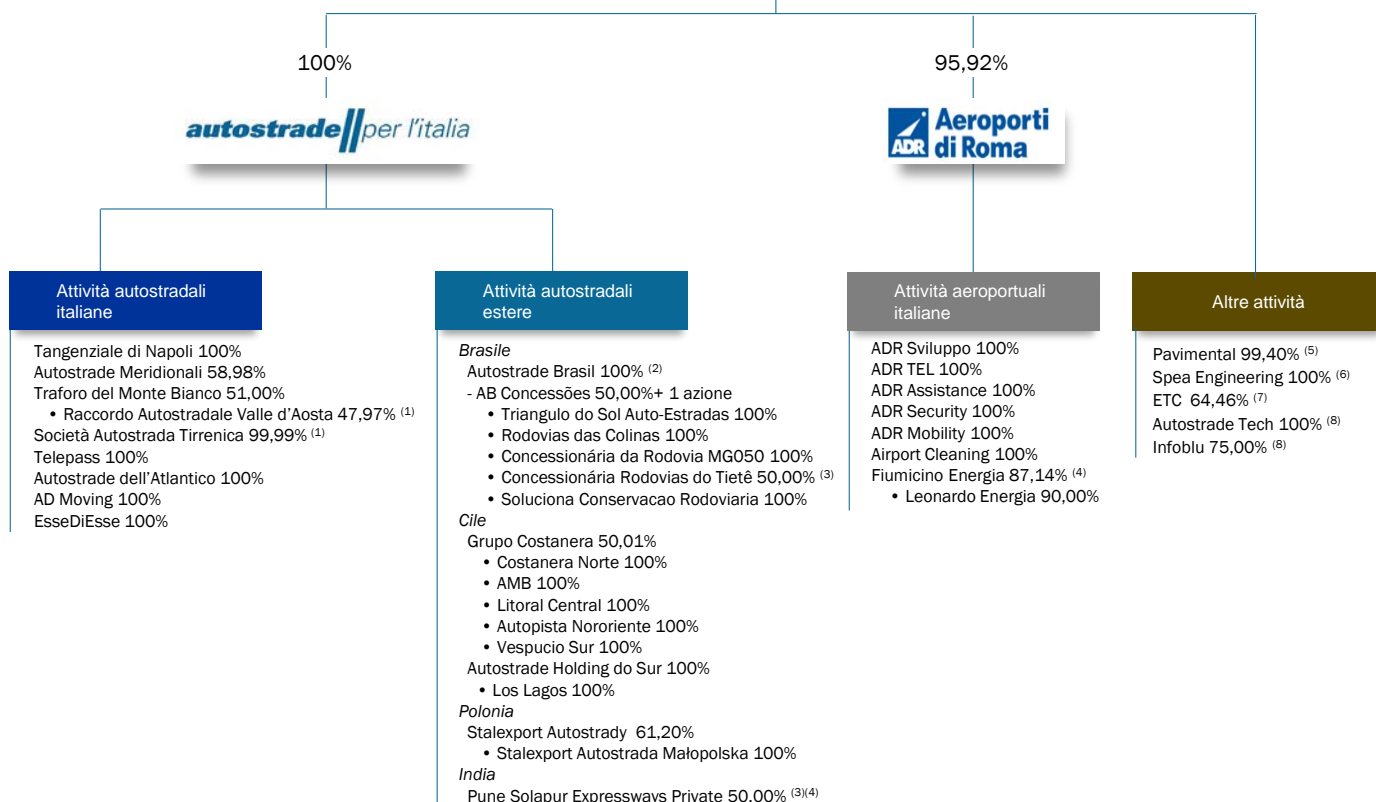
100%

autostrade per l'italia

95,92%

ADR Aeroporti di Roma

Attività autostradali italiane

Tangenziale di Napoli 100%
Autostrade Meridionali 58,98%
Traforo del Monte Bianco 51,00%
• Raccordo Autostradale Valle d'Aosta 47,97% $^{(1)}$
Società Autostrada Tirrenica 99,99% $^{(1)}$
Telepass 100%
Autostrade dell'Atlantico 100%
AD Moving 100%
EsseDiEsse 100%

Attività autostradali estere

Brasile
Autostrade Brasil 100% $^{(2)}$
- AB Concessões 50,00%+ 1 azione
• Triangulo do Sol Auto-Estradas 100%
• Rodovias das Colinas 100%
• Concessionária da Rodovia MG050 100%
• Concessionária Rodovias do Tietê 50,00% $^{(3)}$
• Soluciona Conservacao Rodoviaria 100%
Cile
Grupo Costanera 50,01%
• Costanera Norte 100%
• AMB 100%
• Litoral Central 100%
• Autopista Nororiente 100%
• Vespucio Sur 100%
Autostrade Holding do Sur 100%
• Los Lagos 100%
Polonia
Stalexport Autostrady 61,20%
• Stalexport Autostrada Małopolska 100%
India
Pune Solapur Expressways Private 50,00% $^{(3)(4)}$

Attività aeroportuali italiane

ADR Sviluppo 100%
ADR TEL 100%
ADR Assistance 100%
ADR Security 100%
ADR Mobility 100%
Airport Cleaning 100%
Fiumicino Energia 87,14% $^{(4)}$
• Leonardo Energia 90,00%

Altre attività

Pavimental 99,40% $^{(5)}$
Spea Engineering 100% $^{(6)}$
ETC 64,46% $^{(7)}$
Autostrade Tech 100% $^{(8)}$
Infoblu 75,00% $^{(8)}$